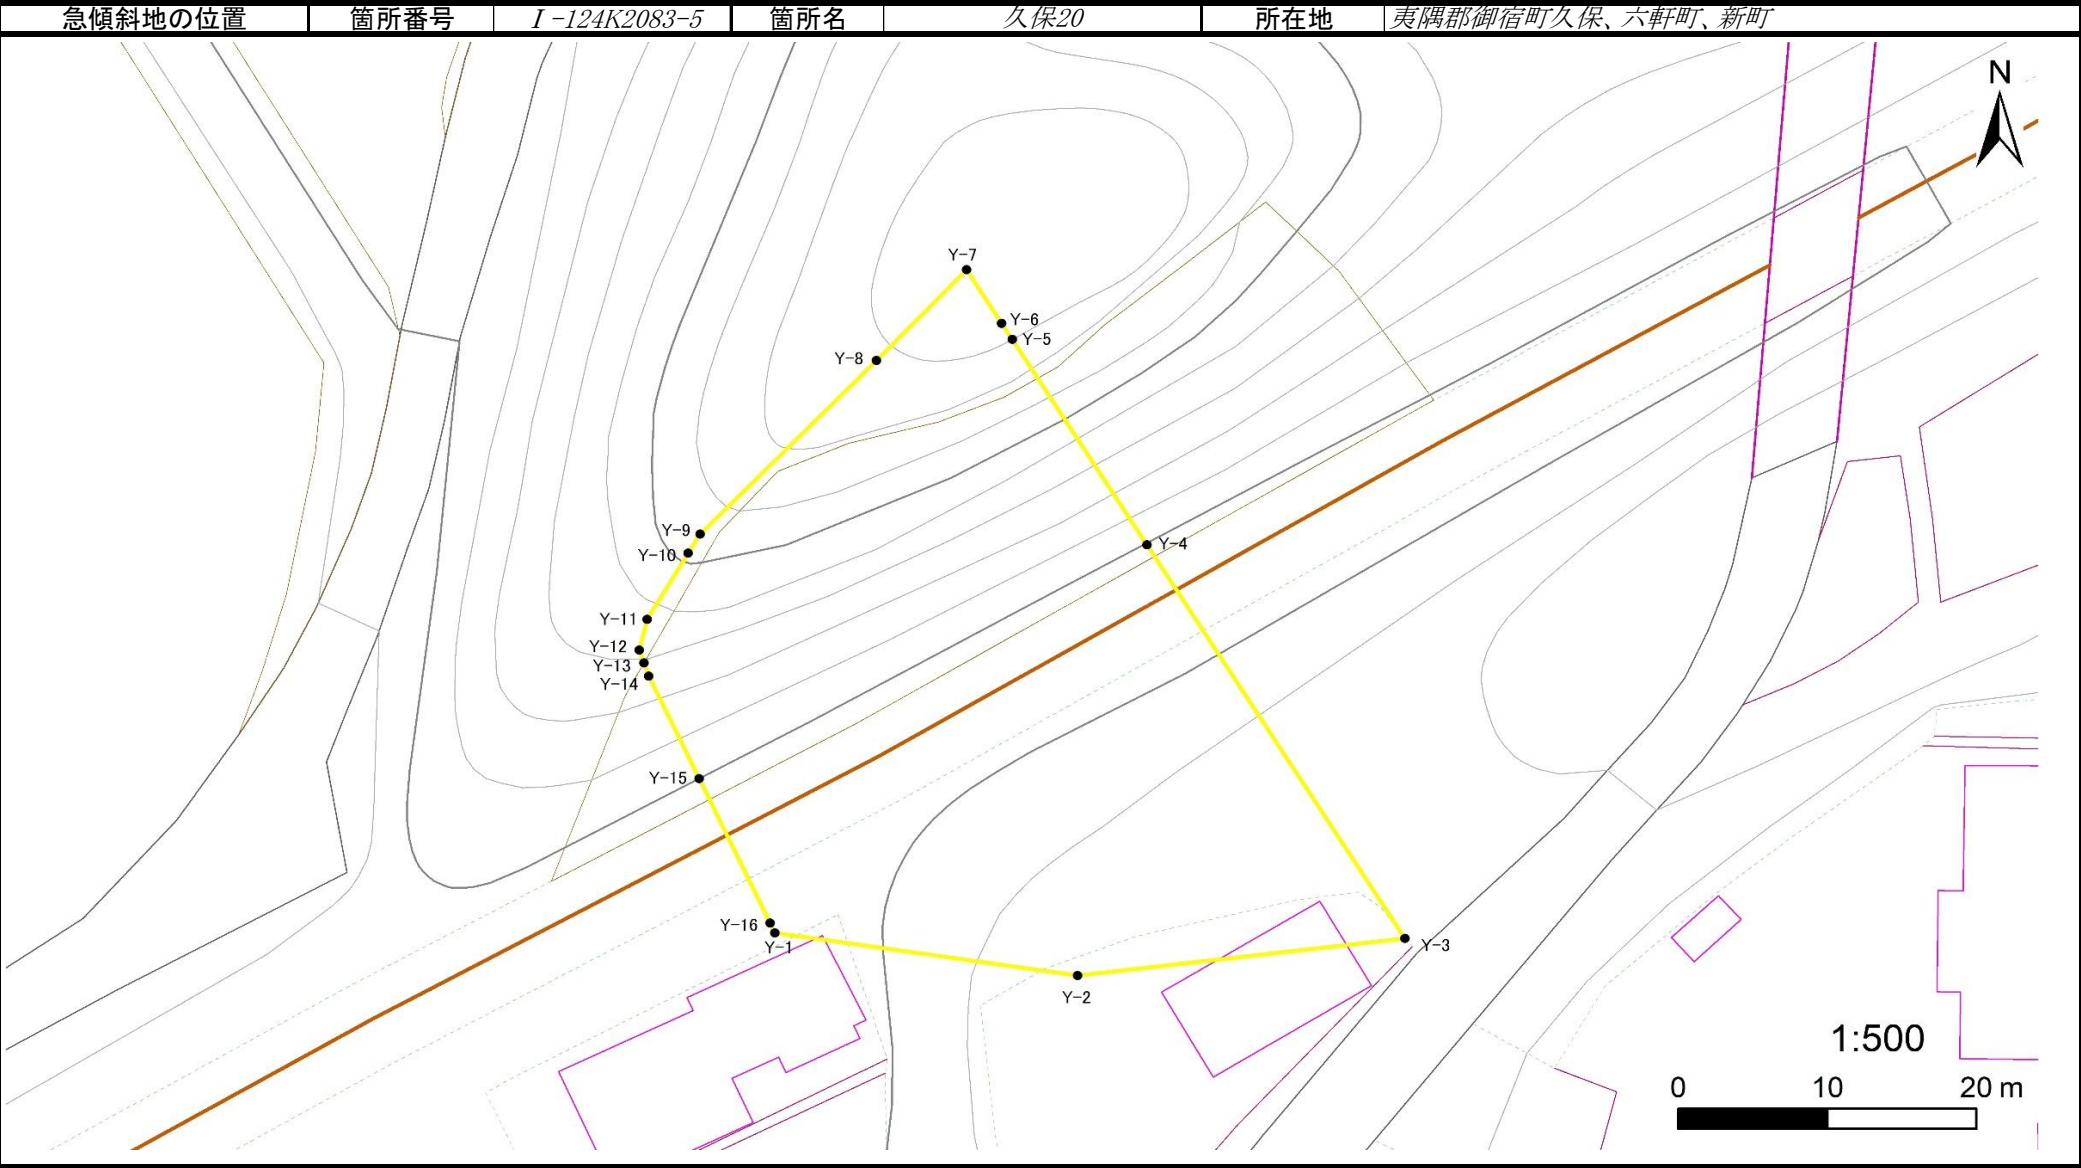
| 急傾斜地の位置 | 箇所番号 | I -124K2083-5 | 箇所名 | 久保20 | 所在地 | 夷隅郡御宿町久保、六軒町、新町 |
|---|---|---|---|---|---|---|

N

Y-7
Y-6
Y-5
Y-8
Y-9
Y-10
Y-4
Y-11
Y-12
Y-13
Y-14
Y-15
Y-16
Y-1
Y-3
Y-2

1:500
0 10 20 m